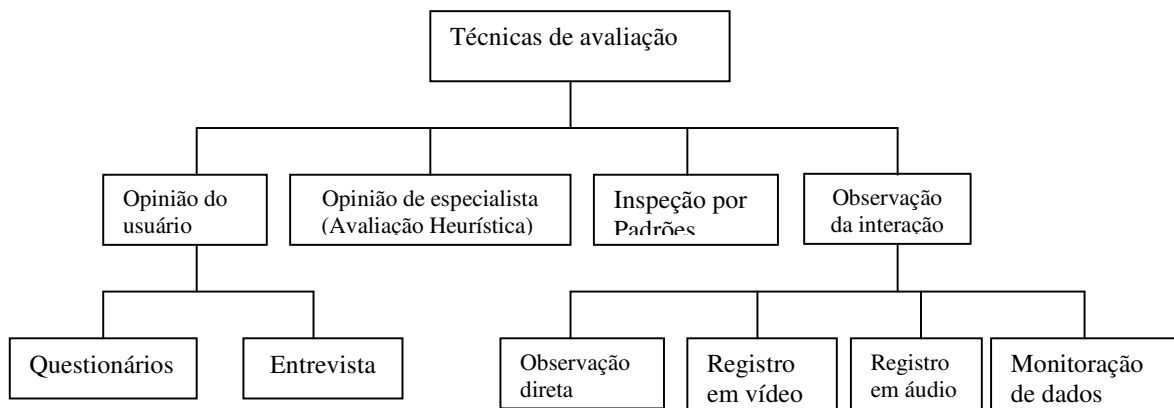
Técnicas de avaliação

Opinião do usuário

Opinião de especialista (Avaliação Heurística)

Inspeção por Padrões

Observação da interação

Questionários

Entrevista

Observação direta

Registro em vídeo

Registro em áudio

Monitoração de dados